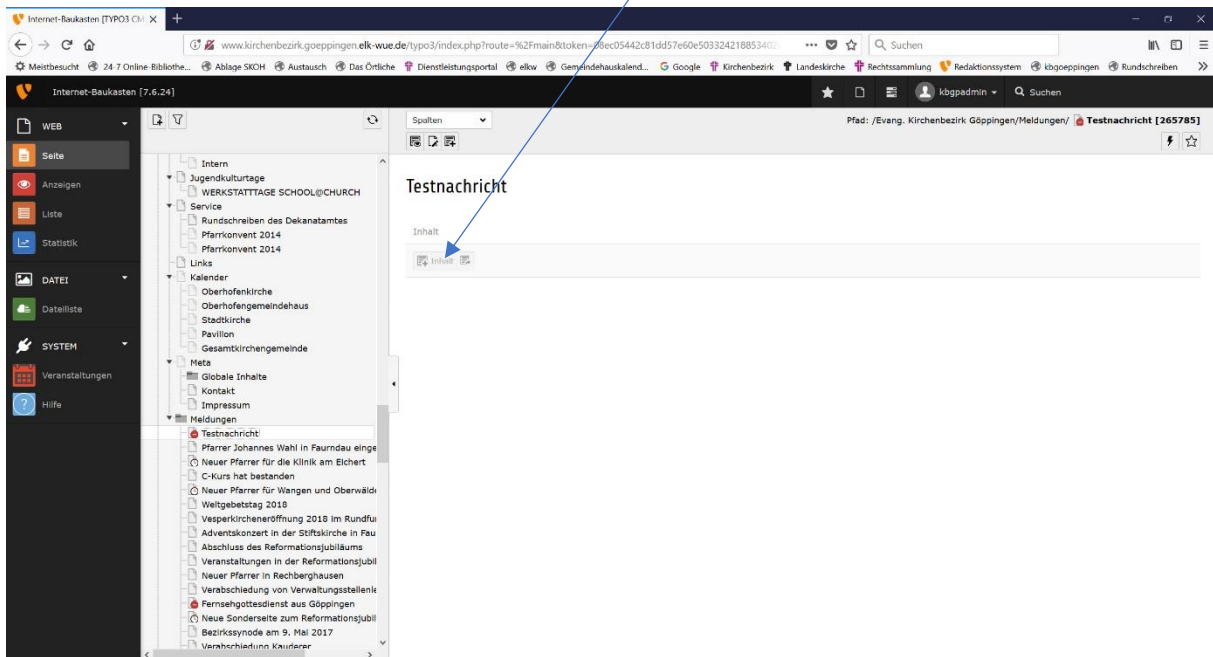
Internet-Baukasten [TYPO3 CM ×

www.kirchenbezirk.goeppingen.elk-wue.de/typo3/index.php?route=%2Fmain&token=08ec05442c81dd57e60e503324218853402

Suchen

Meistbesucht 24-7 Online-Bibliothe... Ablage SKOH Austausch Das Örtliche Dienstleistungsportal elkw Gemeindehauskalend... Google Kirchenbezirk Landeskirche Rechtssammlung Redaktionssystem kbgoeppingen Rundschreiben

Internet-Baukasten [7.6.24]

kbgpadmin Suchen

WEB
Seite
Anzeigen
Liste
Statistik
DATEI
Dateiliste
SYSTEM
Veranstaltungen
Hilfe

Intern
Jugendkulturtage
WERKSTATTTAGE SCHOOL@CHURCH
Service
Rundschreiben des Dekanatamtes
Pfarrkonvent 2014
Pfarrkonvent 2014
Links
Kalender
Oberhofenkirche
Oberhofengemeindehaus
Stadtkirche
Pavillon
Gesamtkirchengemeinde
Meta
Globale Inhalte
Kontakt
Impressum
Meldungen
Testnachricht
Pfarrer Johannes Wahl in Faurndau einge
Neuer Pfarrer für die Klinik am Eichert
C-Kurs hat bestanden
Neuer Pfarrer für Wangen und Oberwäld
Weltgebetstag 2018
Vesperkirchenеröffnung 2018 im Rundfu
Adventskonzert in der Stiftskirche in Fau
Abschluss des Reformationsjubiläums
Veranstaltungen in der Reformationsjubil
Neuer Pfarrer in Rechberghausen
Verabschiedung von Verwaltungsstellenl
Fernsehgottesdienst aus Göppingen
Neue Sonderseite zum Reformationsjubil
Bezirkssynode am 9. Mai 2017
Verabschiedung Kauderer

Spalten

Pfad: /Evang. Kirchenbezirk Göppingen/Meldungen/ Testnachricht [265785]

Testnachricht

Inhalt

Inhalt